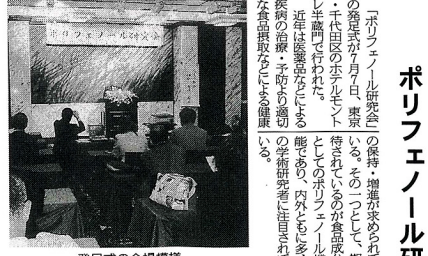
ポリフェノール研

ポリフェノール研究会

「ポリフェノール研究会」の発足式が7月7日、東京・千代田区のホテルモントレ半蔵門で行われた。
近年は医薬品などによる疾病の治療・予防より適切な食品摂取などによる健康

の保持・増進が求められている。その一つとして、期待されているのが食品成分としてのポリフェノール機能であり、内外ともに多くの学術研究者に注目され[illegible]いる。

発足式の会場模様